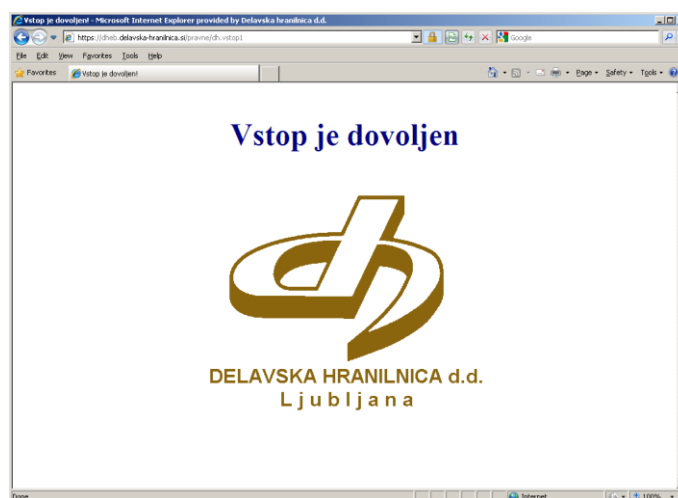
Vstop je dovoljen! - Microsoft Internet Explorer provided by Delavska hranilnica d.d.

https://dheb.delavska-hranilnica.si/pravne/dh.vstop1

Google

File Edit View Favorites Tools Help

Favorites

Vstop je dovoljen!

Page ▾ Safety ▾ Tools ▾

Vstop je dovoljen

DELAVSKA HRANILNICA d.d.
Ljubljana

Done

Internet

100%